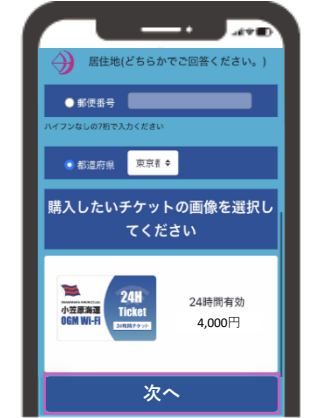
居住地(どちらかでご回答ください。)

郵便番号

ハイフンなしの7桁で入力ください

都道府県 東京都

購入したいチケットの画像を選択してください

小笠原海運 OGM Wi-Fi

24H Ticket 24時間チケット

24時間有効

4,000円

次へ